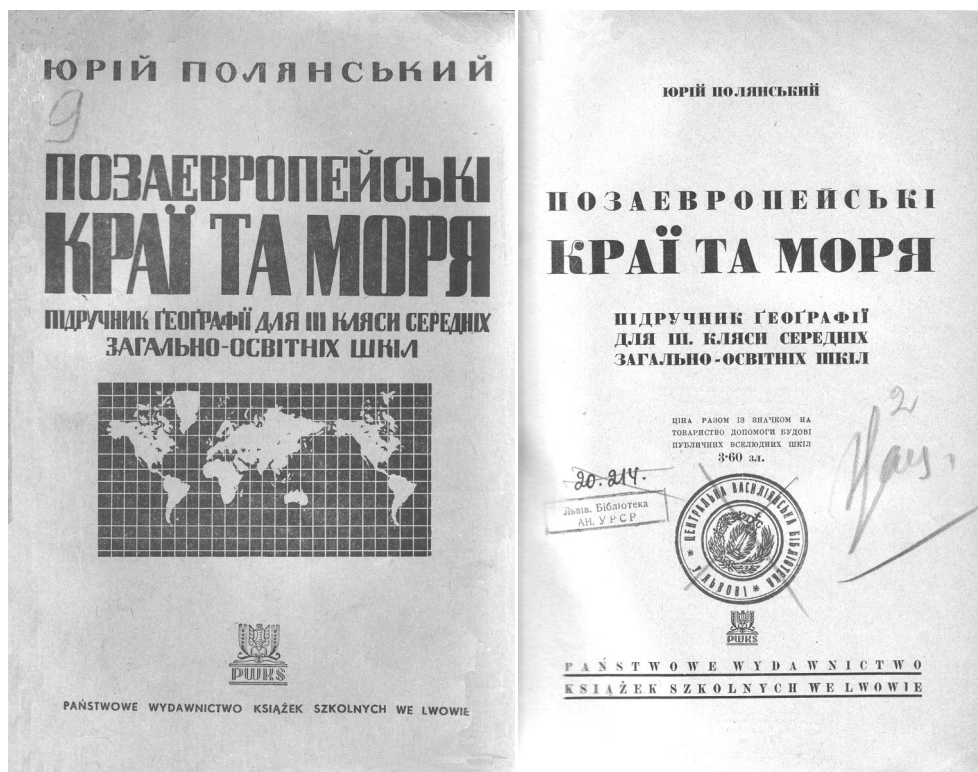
ЮРІЙ ПОЛЯНСЬКИЙ

9

ПОЗАЕВРОПЕЙСЬКІ КРАЇ ТА МОРЯ

ПІДРУЧНИК ҐЕОҐРАФІЇ ДЛЯ III КЛЯСИ СЕРЕДНІХ ЗАГАЛЬНО-ОСВІТНІХ ШКІЛ

PWKS

PAŃSTWOWE WYDAWNICTWO KSIĄŻEK SZKOLNYCH WE LWOWIE

ЮРІЙ ПОЛЯНСЬКИЙ

ПОЗАЕВРОПЕЙСЬКІ КРАЇ ТА МОРЯ

ПІДРУЧНИК ҐЕОҐРАФІЇ ДЛЯ III. КЛЯСИ СЕРЕДНІХ ЗАГАЛЬНО-ОСВІТНІХ ШКІЛ

ЦІНА РАЗОМ ІЗ ЗНАЧКОМ НА ТОВАРИСТВО ДОПОМОГИ БУДОВІ ПУБЛИЧНИХ ВСЕЛЮДНИХ ШКІЛ 3·60 зл.

20.214.

Львів. Бібліотека АН. УРСР

ЦЕНТРАЛЬНА ВАСИЛІЯНСЬКА БІБЛІОТЕКА У ЖОВКВІ

2 Нау.

PWKS

PAŃSTWOWE WYDAWNICTWO KSIĄŻEK SZKOLNYCH WE LWOWIE